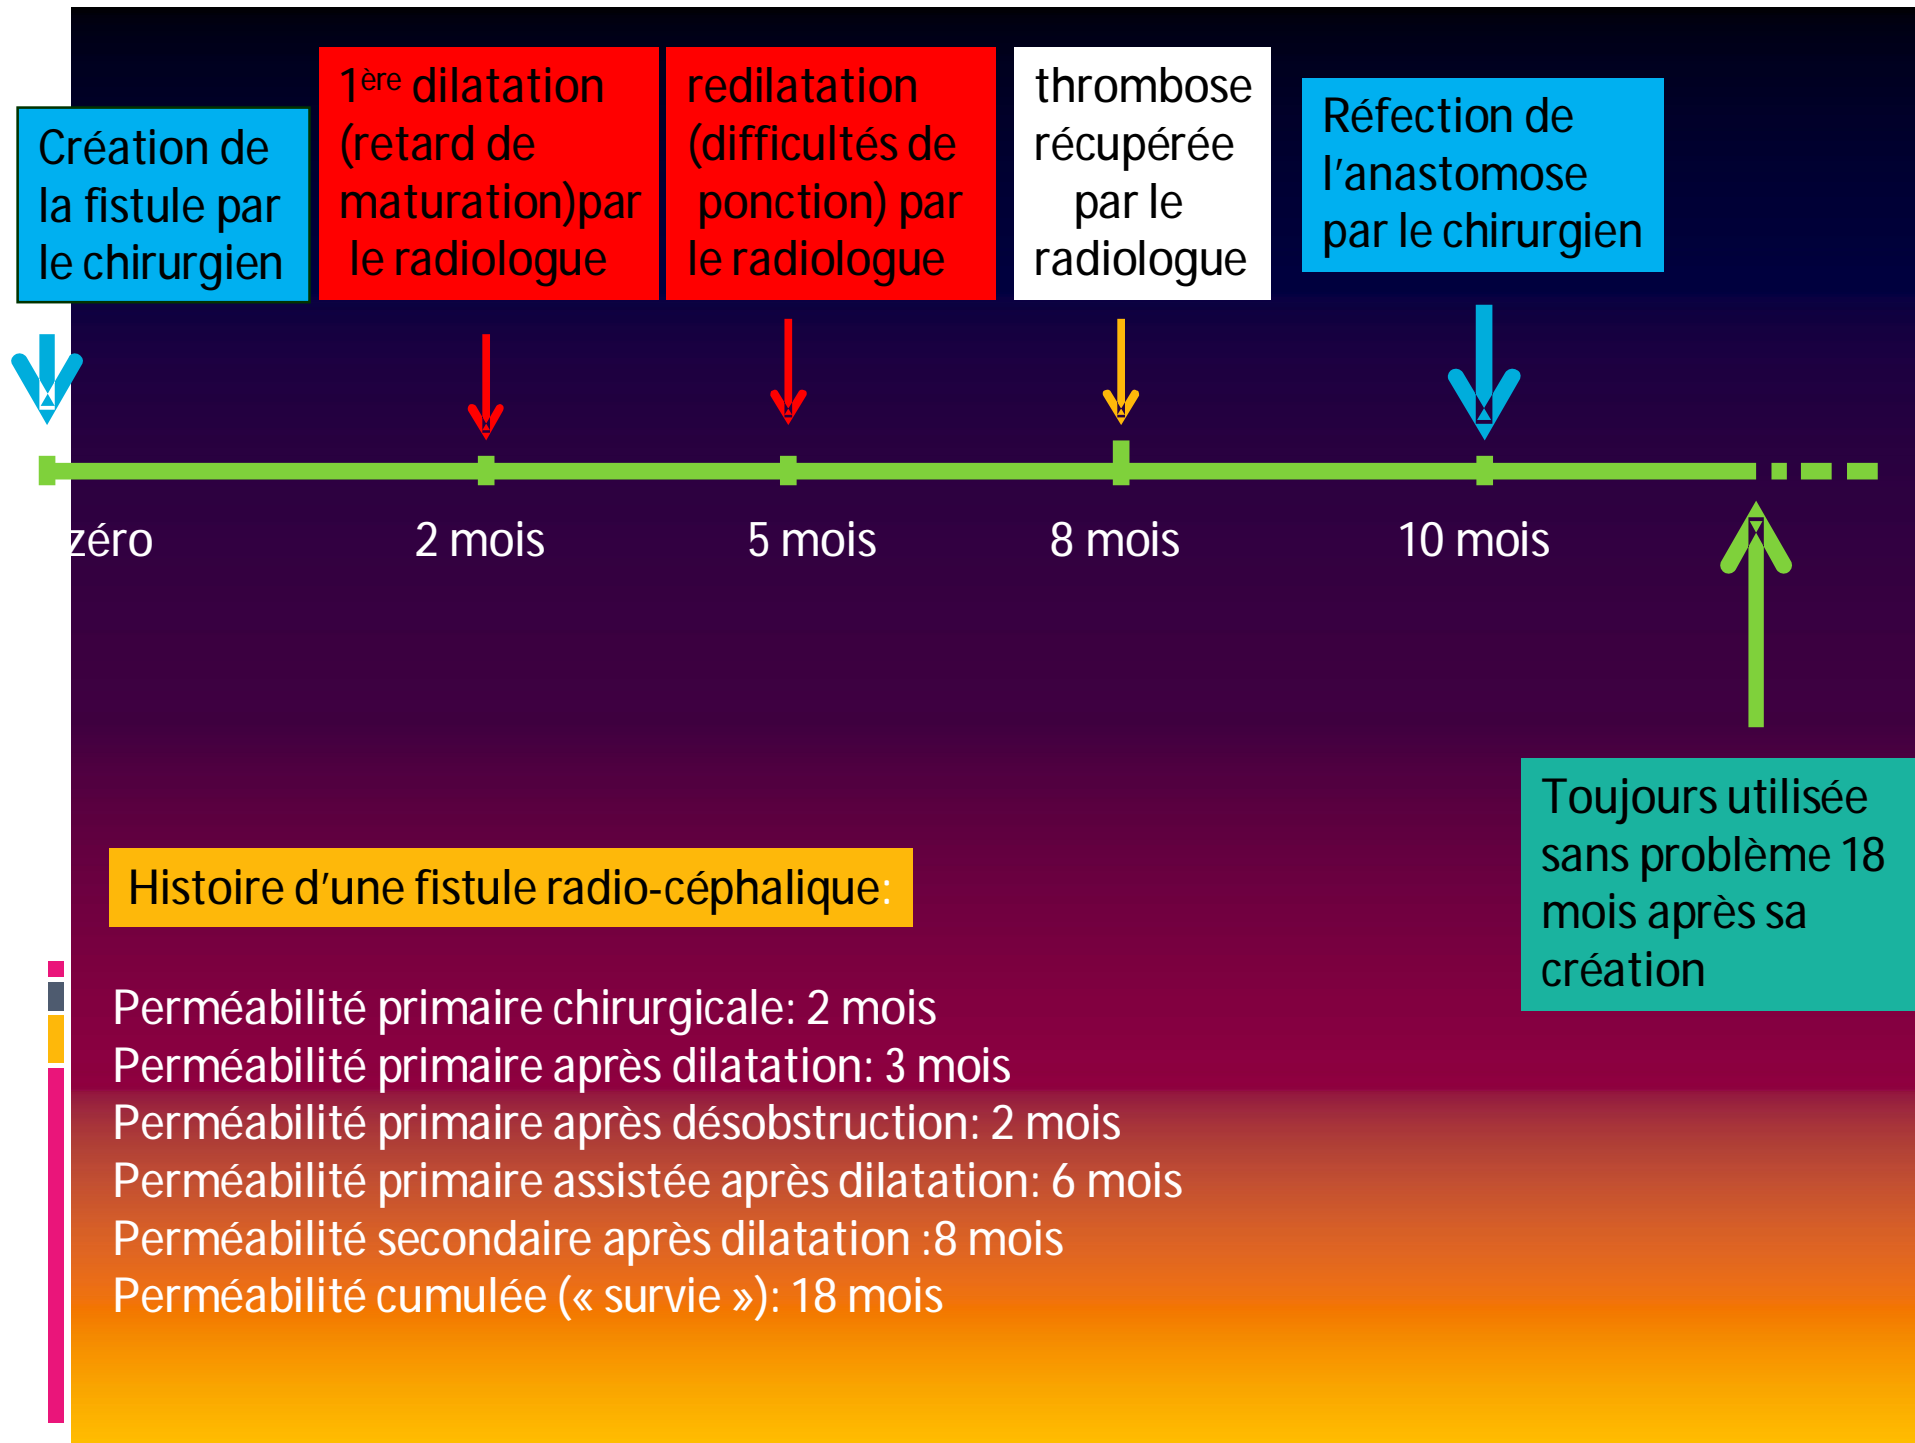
Création de la fistule par le chirurgien

1$^{ère}$ dilatation (retard de maturation)par le radiologue

redilatation (difficultés de ponction) par le radiologue

thrombose récupérée par le radiologue

Réfection de l'anastomose par le chirurgien

zéro

2 mois

5 mois

8 mois

10 mois

Toujours utilisée sans problème 18 mois après sa création

Histoire d'une fistule radio-céphalique:

Perméabilité primaire chirurgicale: 2 mois
Perméabilité primaire après dilatation: 3 mois
Perméabilité primaire après désobstruction: 2 mois
Perméabilité primaire assistée après dilatation: 6 mois
Perméabilité secondaire après dilatation :8 mois
Perméabilité cumulée (« survie »): 18 mois